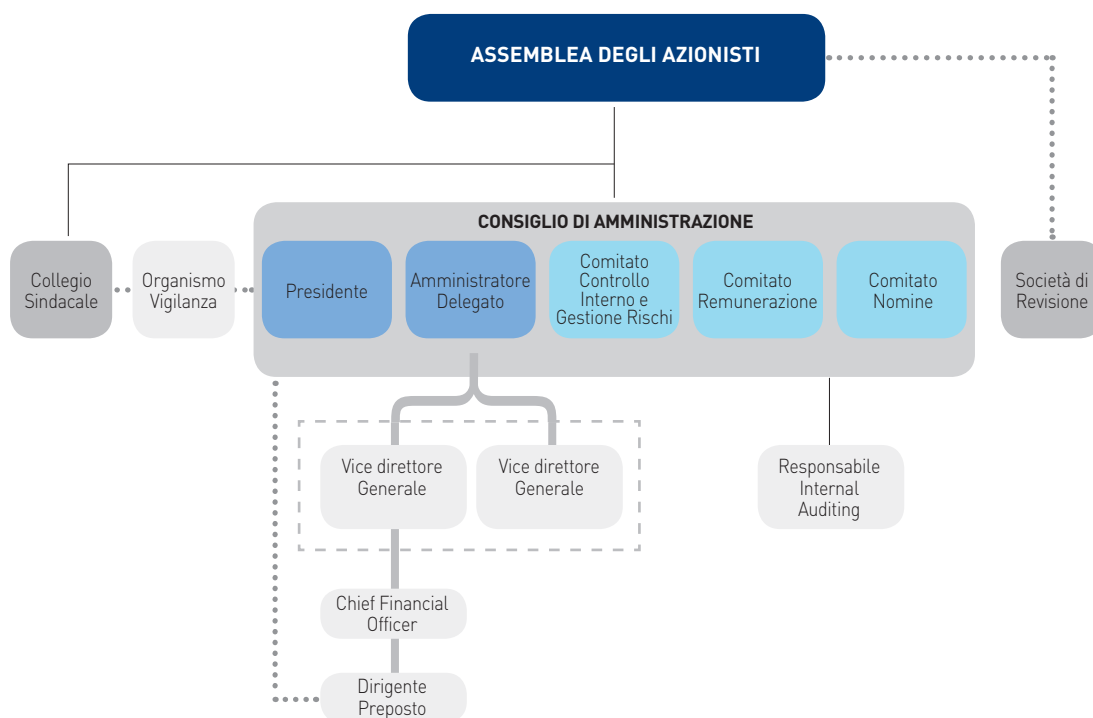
ASSEMBLEA DEGLI AZIONISTI

CONSIGLIO DI AMMINISTRAZIONE

Collegio Sindacale

Organismo Vigilanza

Presidente

Amministratore Delegato

Comitato Controllo Interno e Gestione Rischi

Comitato Remunerazione

Comitato Nomine

Società di Revisione

Vice direttore Generale

Vice direttore Generale

Responsabile Internal Auditing

Chief Financial Officer

Dirigente Preposto